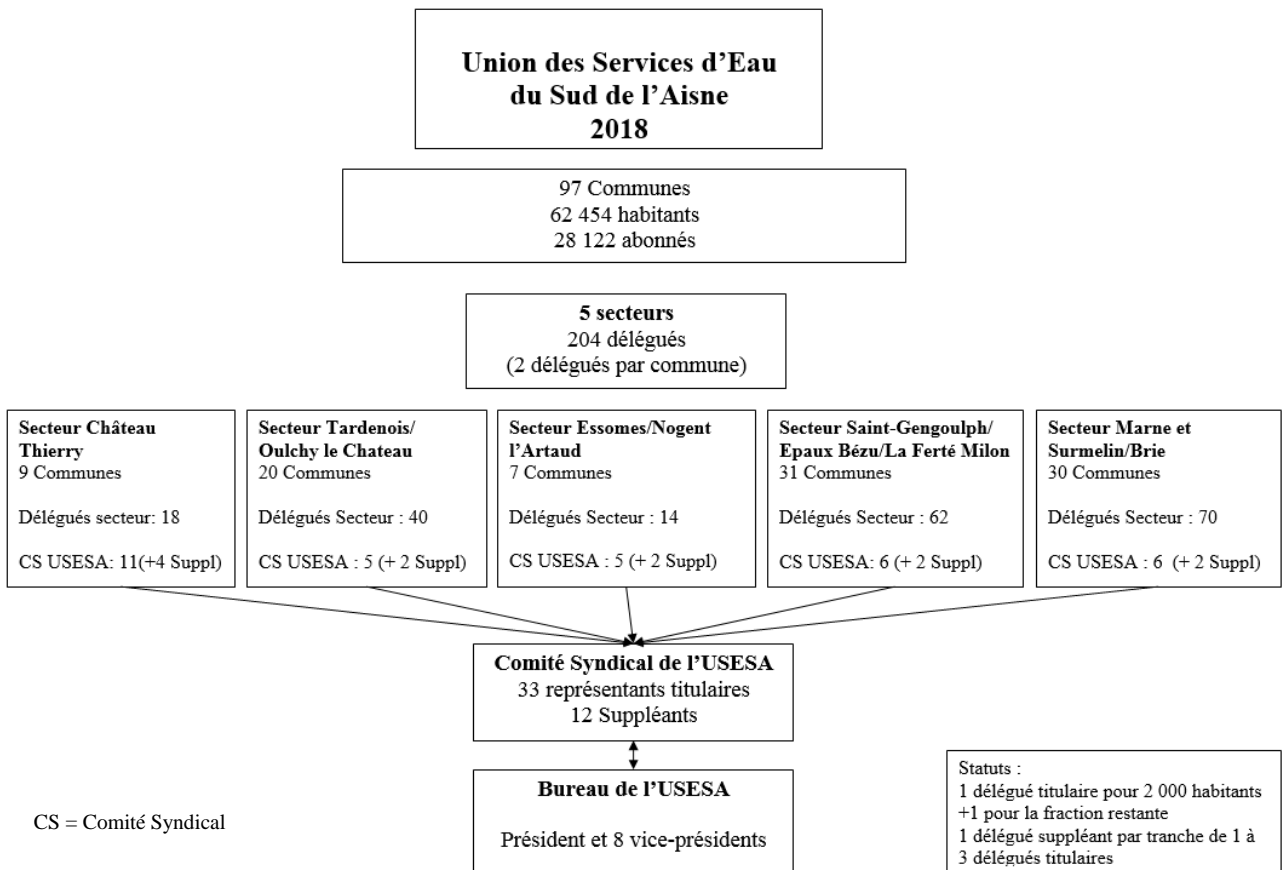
Union des Services d'Eau du Sud de l'Aisne
2018

97 Communes
62 454 habitants
28 122 abonnés

5 secteurs
204 délégués
(2 délégués par commune)

Secteur Château Thierry
9 Communes

Délégués secteur: 18

CS USESA: 11(+4 Suppl)

Secteur Tardenois/ Oulchy le Chateau
20 Communes

Délégués Secteur : 40

CS USESA : 5 (+ 2 Suppl)

Secteur Essomes/Nogent l'Artaud
7 Communes

Délégués Secteur : 14

CS USESA : 5 (+ 2 Suppl)

Secteur Saint-Gengoulph/ Epaux Bézu/La Ferté Milon
31 Communes

Délégués Secteur : 62

CS USESA: 6 (+ 2 Suppl)

Secteur Marne et Surmelin/Brie
30 Communes

Délégués Secteur : 70

CS USESA : 6 (+ 2 Suppl)

Comité Syndical de l'USESA
33 représentants titulaires
12 Suppléants

Bureau de l'USESA

Président et 8 vice-présidents

CS = Comité Syndical

Statuts :
1 délégué titulaire pour 2 000 habitants +1 pour la fraction restante
1 délégué suppléant par tranche de 1 à 3 délégués titulaires